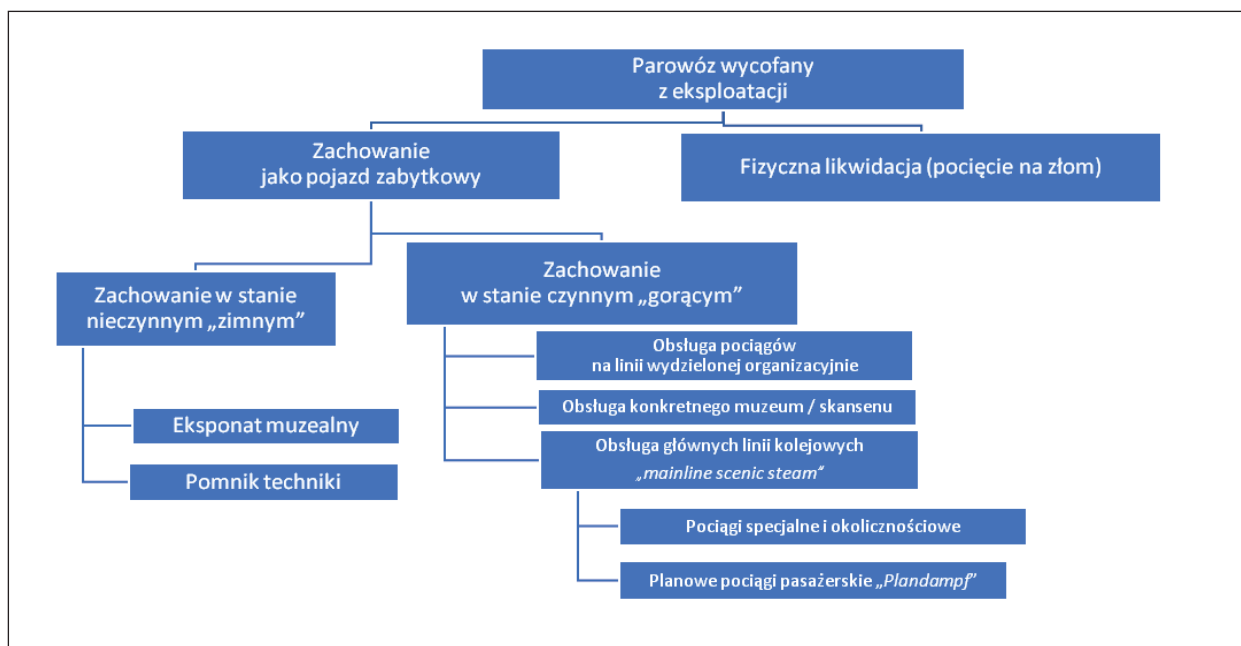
Parowóz wycofany z eksploatacji

Zachowanie jako pojazd zabytkowy

Fizyczna likwidacja (pocięcie na złom)

Zachowanie w stanie nieczynnym „zimnym”

Zachowanie w stanie czynnym „gorącym”

Obsługa pociągów na linii wydzielonej organizacyjnie

Obsługa konkretnego muzeum / skansenu

Obsługa głównych linii kolejowych „mainline scenic steam”

Eksponat muzealny

Pomnik techniki

Pociągi specjalne i okolicznościowe

Planowe pociągi pasażerskie „Plandampf”